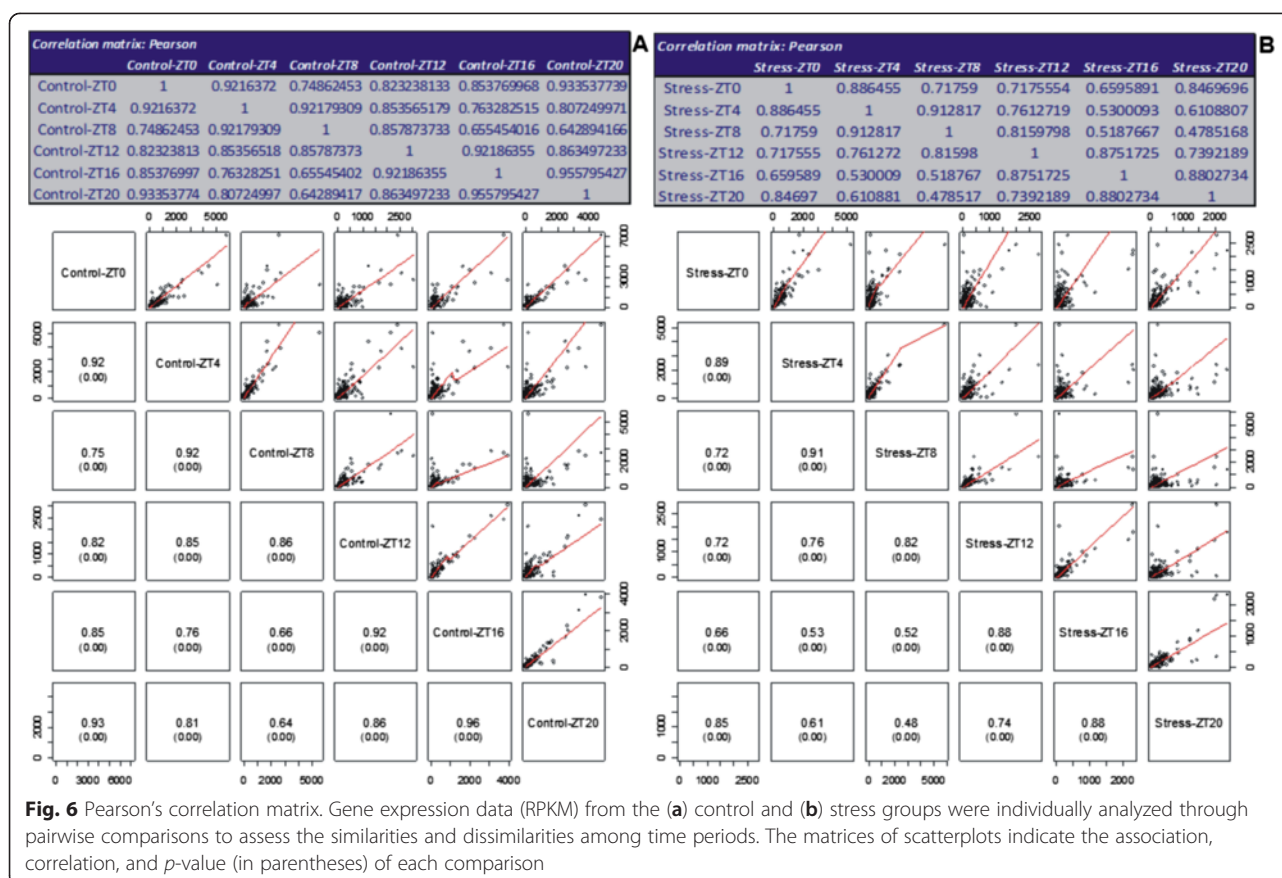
| Correlation matrix: Pearson | Control-ZT0 | Control-ZT4 | Control-ZT8 | Control-ZT12 | Control-ZT16 | Control-ZT20 |
|---|---|---|---|---|---|---|
| Control-ZT0 | 1 | 0.9216372 | 0.74862453 | 0.823238133 | 0.853769968 | 0.933537739 |
| Control-ZT4 | 0.9216372 | 1 | 0.92179309 | 0.853565179 | 0.763282515 | 0.807249971 |
| Control-ZT8 | 0.74862453 | 0.92179309 | 1 | 0.857873733 | 0.655454016 | 0.642894166 |
| Control-ZT12 | 0.82323813 | 0.85356518 | 0.85787373 | 1 | 0.92186355 | 0.863497233 |
| Control-ZT16 | 0.85376997 | 0.76328251 | 0.65545402 | 0.92186355 | 1 | 0.955795427 |
| Control-ZT20 | 0.93353774 | 0.80724997 | 0.64289417 | 0.863497233 | 0.955795427 | 1 |

A

| Correlation matrix: Pearson | Stress-ZT0 | Stress-ZT4 | Stress-ZT8 | Stress-ZT12 | Stress-ZT16 | Stress-ZT20 |
|---|---|---|---|---|---|---|
| Stress-ZT0 | 1 | 0.886455 | 0.71759 | 0.7175554 | 0.6595891 | 0.8469696 |
| Stress-ZT4 | 0.886455 | 1 | 0.912817 | 0.7612719 | 0.5300093 | 0.6108807 |
| Stress-ZT8 | 0.71759 | 0.912817 | 1 | 0.8159798 | 0.5187667 | 0.4785168 |
| Stress-ZT12 | 0.717555 | 0.761272 | 0.81598 | 1 | 0.8751725 | 0.7392189 |
| Stress-ZT16 | 0.659589 | 0.530009 | 0.518767 | 0.8751725 | 1 | 0.8802734 |
| Stress-ZT20 | 0.84697 | 0.610881 | 0.478517 | 0.7392189 | 0.8802734 | 1 |

B

0 2000 5000 0 1000 2500 0 2000 4000

Control-ZT0

0 3000 7000

0 2000 5000

0.92 (0.00)
Control-ZT4

0.75 (0.00)
0.92 (0.00)
Control-ZT8

0 2000 5000

0 1000 2500

0.82 (0.00)
0.85 (0.00)
0.86 (0.00)
Control-ZT12

0.85 (0.00)
0.76 (0.00)
0.66 (0.00)
0.92 (0.00)
Control-ZT16

0 2000 4000

0 2000

0.93 (0.00)
0.81 (0.00)
0.64 (0.00)
0.86 (0.00)
0.96 (0.00)
Control-ZT20

0 3000 6000 0 2000 5000 0 2000 4000

0 2000 5000 0 1000 2500 0 1000 2500

Stress-ZT0

0 1000 2500

0 3000

0.89 (0.00)
Stress-ZT4

0.72 (0.00)
0.91 (0.00)
Stress-ZT8

0 2000 5000

0 1000 2500

0.72 (0.00)
0.76 (0.00)
0.82 (0.00)
Stress-ZT12

0.66 (0.00)
0.53 (0.00)
0.52 (0.00)
0.88 (0.00)
Stress-ZT16

0 1000 2000

0 1000

0.85 (0.00)
0.61 (0.00)
0.48 (0.00)
0.74 (0.00)
0.88 (0.00)
Stress-ZT20

0 1000 2500 0 2000 5000 0 1000 2000

**Fig. 6** Pearson's correlation matrix. Gene expression data (RPKM) from the (**a**) control and (**b**) stress groups were individually analyzed through pairwise comparisons to assess the similarities and dissimilarities among time periods. The matrices of scatterplots indicate the association, correlation, and *p*-value (in parentheses) of each comparison